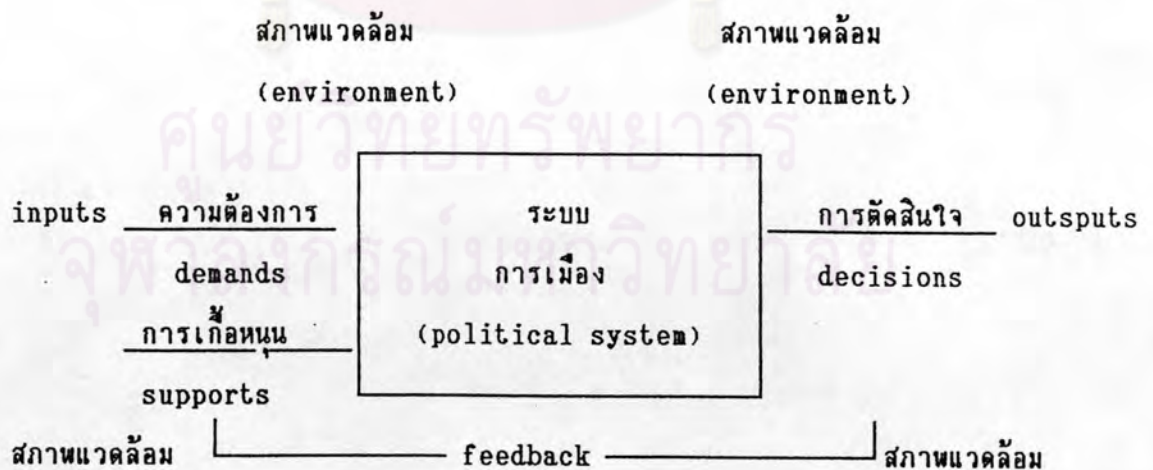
สภาพแวดล้อม

(environment)

สภาพแวดล้อม

(environment)

ศูนย์วิทยทรัพยากร

จุฬาลงกรณ์มหาวิทยาลัย

inputs ความต้องการ

demands

การเกื้อหนุน

supports

ระบบ

การเมือง

(political system)

การตัดสินใจ outsputs

decisions

สภาพแวดล้อม

feedback

สภาพแวดล้อม